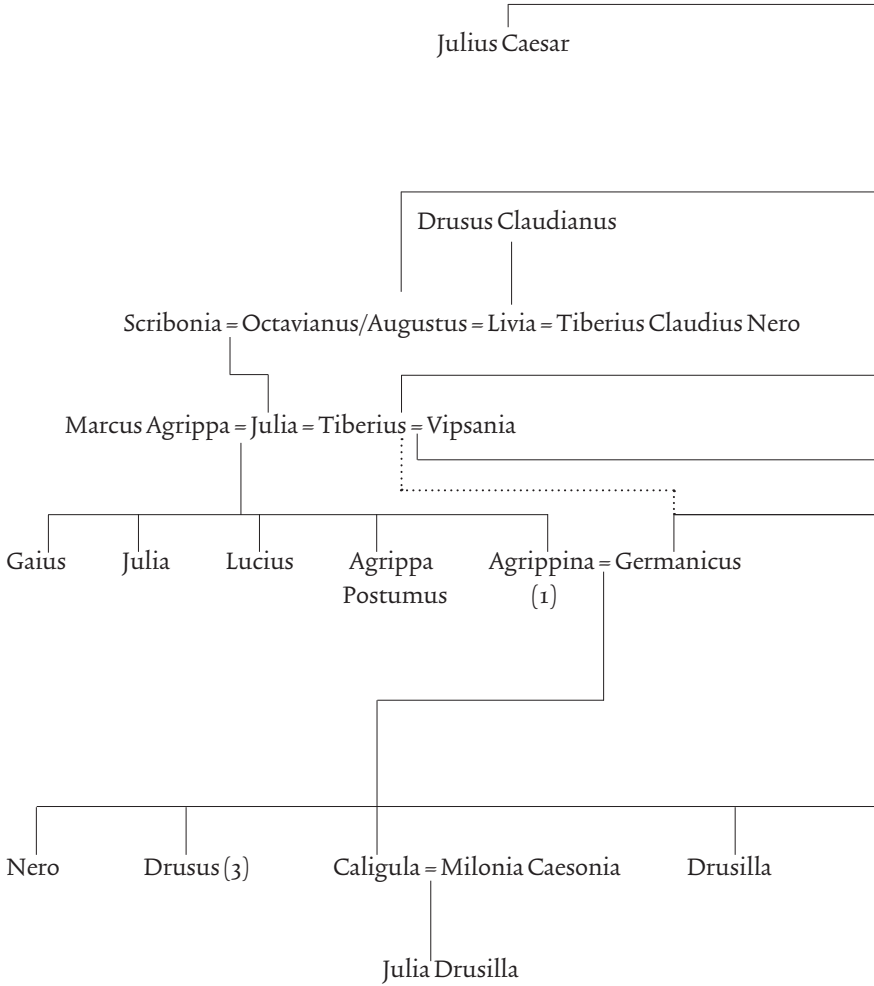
Julius Caesar

Drusus Claudianus

Scribonia = Octavianus/Augustus = Livia = Tiberius Claudius Nero

Marcus Agrippa = Julia = Tiberius = Vipsania

Gaius

Julia

Lucius

Agrippa Postumus

Agrippina (1) = Germanicus

Nero

Drusus (3)

Caligula = Milonia Caesonia

Drusilla

Julia Drusilla